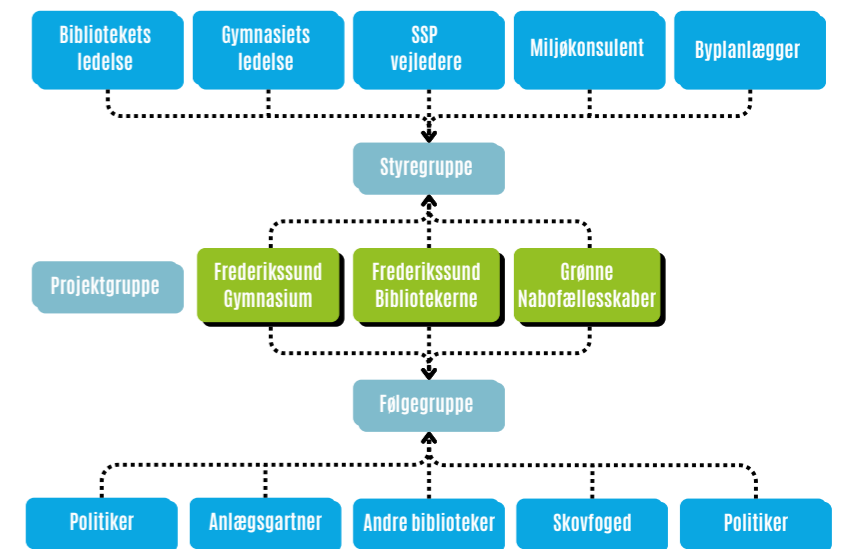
Bibliotekets ledelse

Gymnasiets ledelse

SSP vejledere

Miljøkonsulent

Byplanlægger

Styregruppe

Projektgruppe

Frederikssund Gymnasium

Frederikssund Bibliotekerne

Grønne Nabofællesskaber

Følgegruppe

Politiker

Anlægsgartner

Andre biblioteker

Skovfoged

Politiker